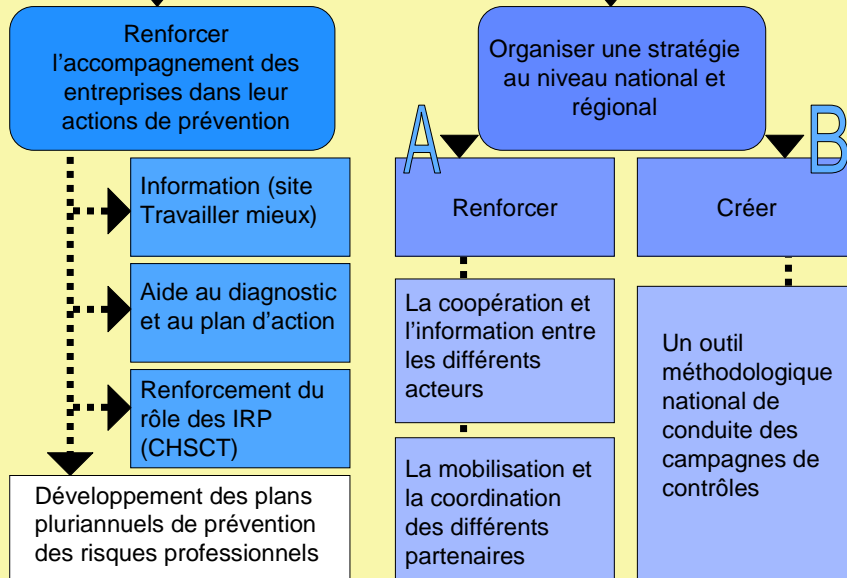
Renforcer l’accompagnement des entreprises dans leur actions de prévention

Information (site Travailler mieux)

Aide au diagnostic et au plan d’action

Renforcement du rôle des IRP (CHSCT)

Développement des plans pluriannuels de prévention des risques professionnels

Organiser une stratégie au niveau national et régional

A

B

Renforcer

La coopération et l’information entre les différents acteurs

La mobilisation et la coordination des différents partenaires

Créer

Un outil méthodologique national de conduite des campagnes de contrôles